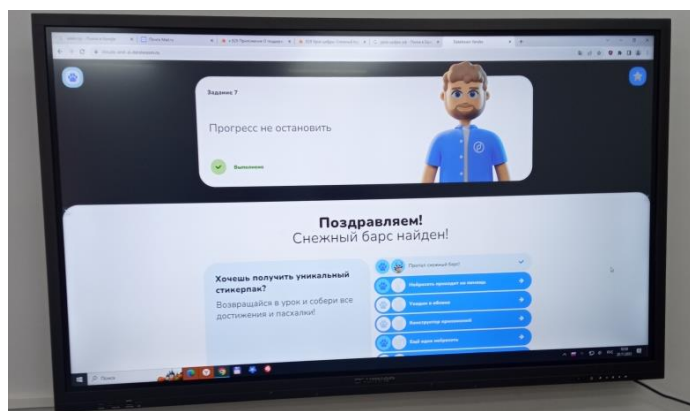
Задание 7

Прогресс не остановить

Выполнено

Поздравляем!
Снежный барс найден!

Хочешь получить уникальный стикерпак?

Возвращайся в урок и собери все достижения и пасхалки!

Пасхал снежный барс

Набирать проходит на пеплах

Гонщик в облаках

Конструктор приложений

Под одну набирать